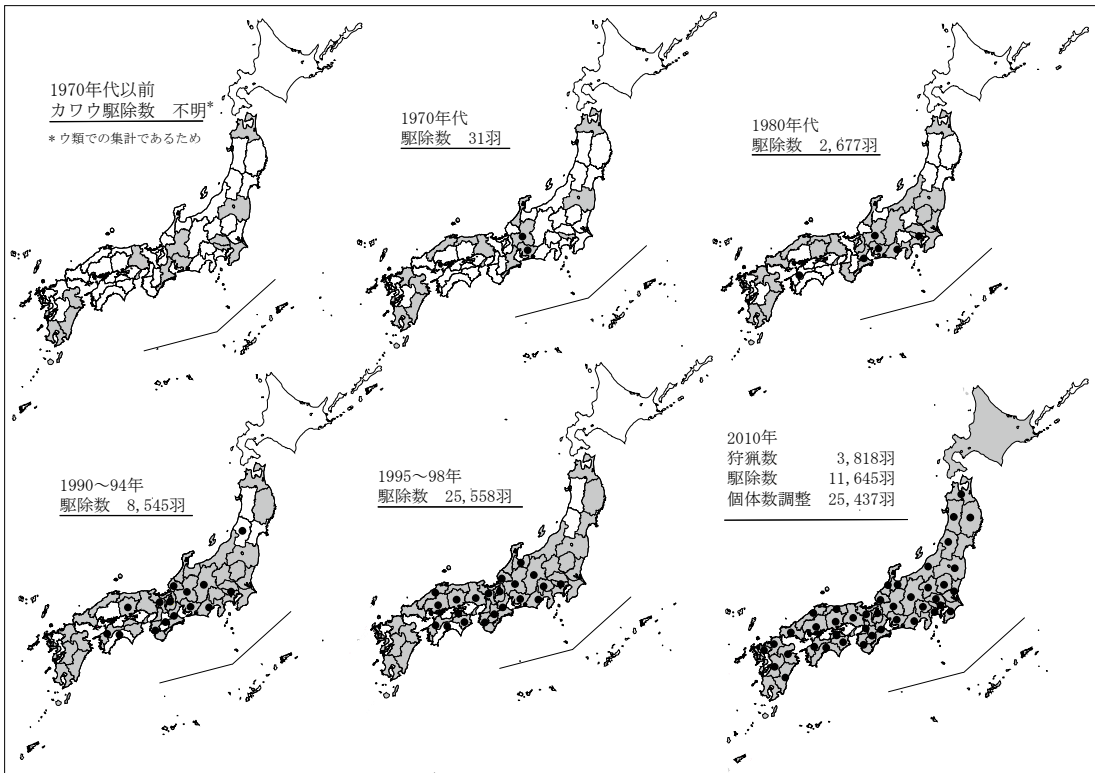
1970年代以前
カワウ駆除数 不明*
*ウ類での集計であるため

1970年代
駆除数 31羽

1980年代
駆除数 2,677羽

1990～94年
駆除数 8,545羽

1995～98年
駆除数 25,558羽

2010年
狩猟数 3,818羽
駆除数 11,645羽
個体数調整 25,437羽